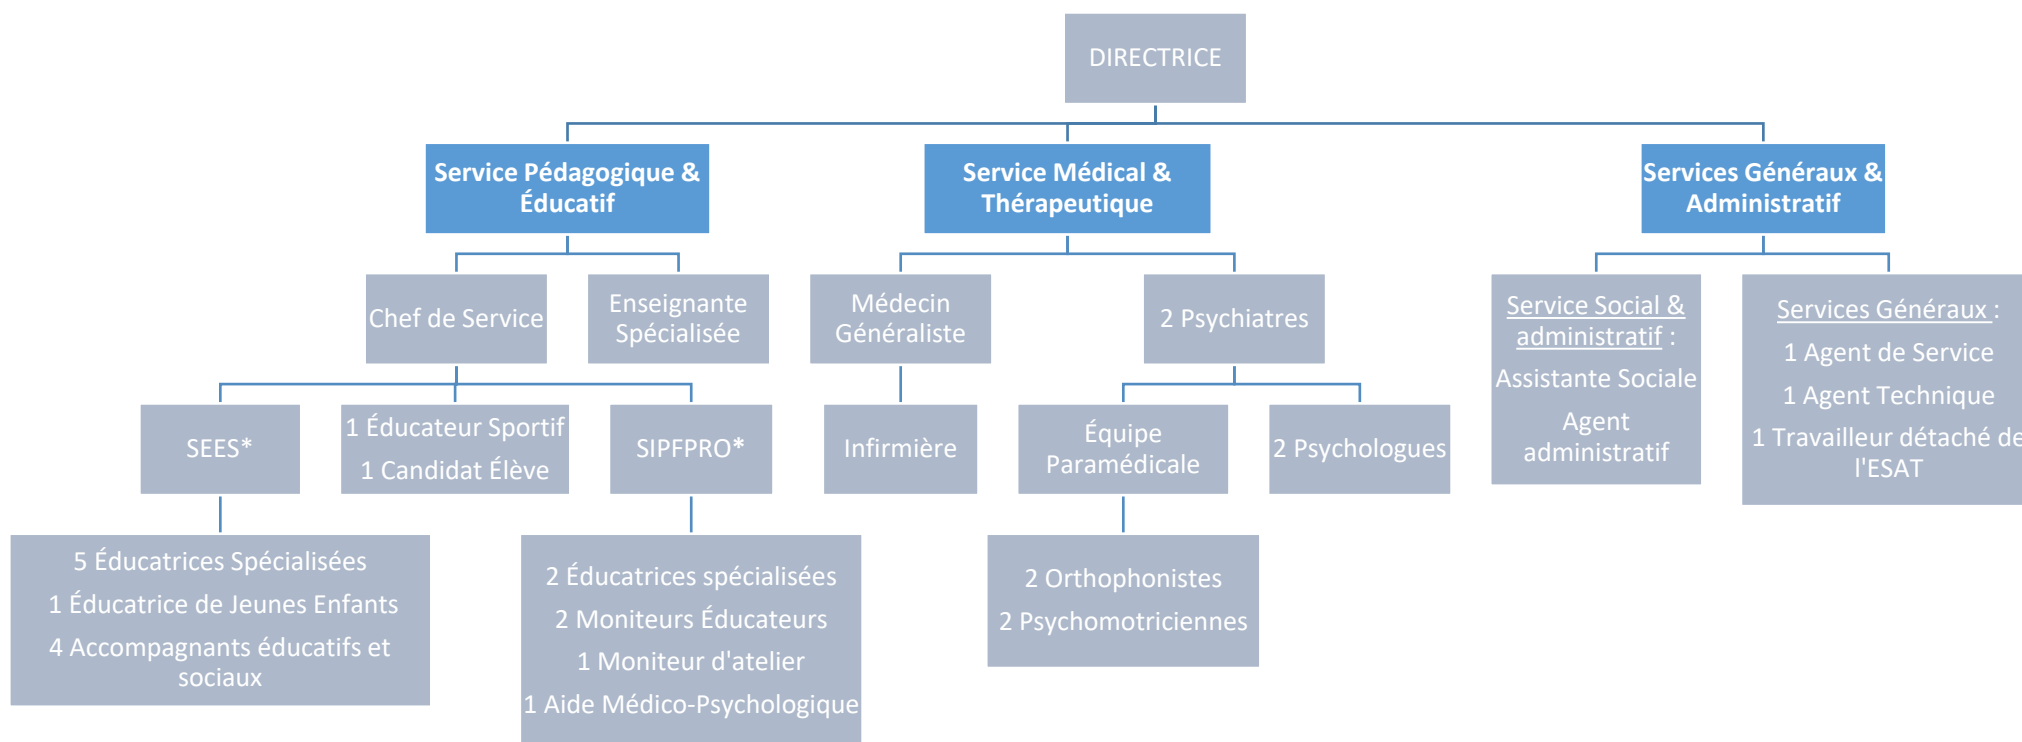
DIRECTRICE

Service Pédagogique & Éducatif

Chef de Service

Enseignante Spécialisée

SEES*

1 Éducateur Sportif
1 Candidat Élève

SIPFPRO*

5 Éducatrices Spécialisées
1 Éducatrice de Jeunes Enfants
4 Accompagnants éducatifs et sociaux

2 Éducatrices spécialisées
2 Moniteurs Éducateurs
1 Moniteur d'atelier
1 Aide Médico-Psychologique

Service Médical & Thérapeutique

Médecin Généraliste

Infirmière

2 Psychiatres

Équipe Paramédicale

2 Psychologues

2 Orthophonistes
2 Psychomotriciennes

Services Généraux & Administratif

Service Social & administratif :
Assistante Sociale
Agent administratif

Services Généraux :
1 Agent de Service
1 Agent Technique
1 Travailleur détaché de l'ESAT